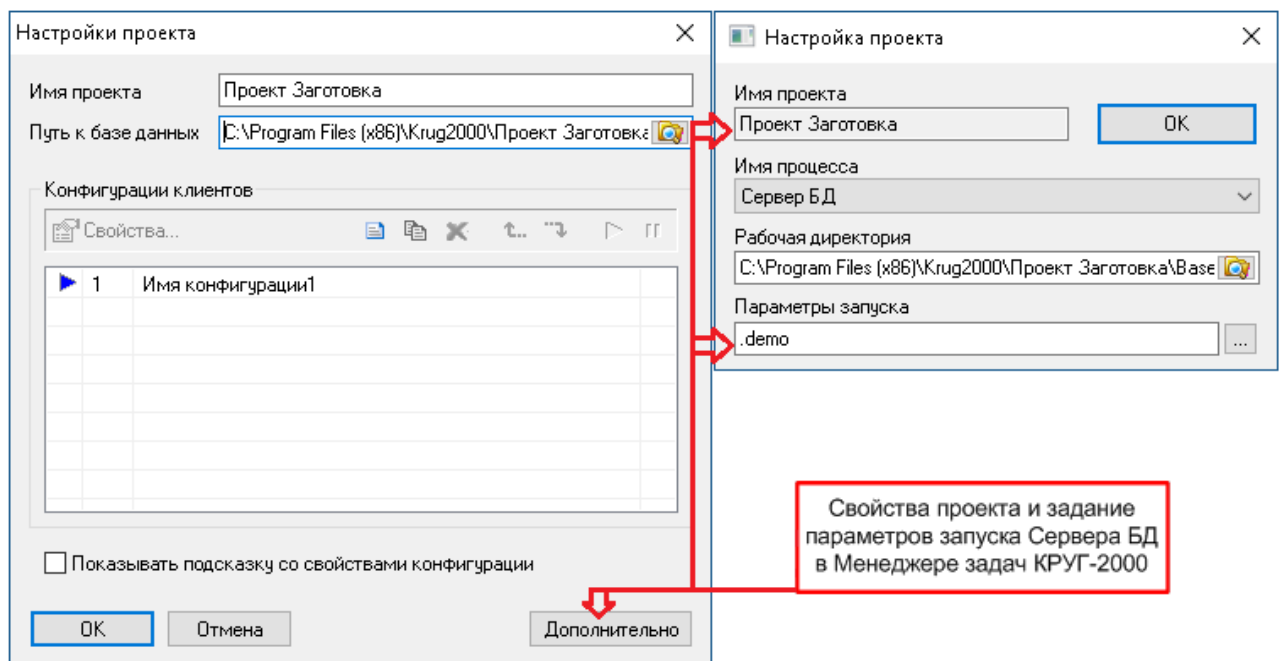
Настройки проекта

Имя проекта
Проект Заготовка
Путь к базе данных
C:\Program Files (x86)\Krug2000\Проект Заготовка

Конфигурации клиентов
Свойства...

| | | |
|---|---|---|
| ▶ | 1 | Имя конфигурации1 |

Показывать подсказку со свойствами конфигурации

OK
Отмена
Дополнительно

Настройка проекта

Имя проекта
Проект Заготовка
OK
Имя процесса
Сервер БД
Рабочая директория
C:\Program Files (x86)\Krug2000\Проект Заготовка\Base
Параметры запуска
.demo
...

Свойства проекта и задание параметров запуска Сервера БД в Менеджере задач КРУГ-2000